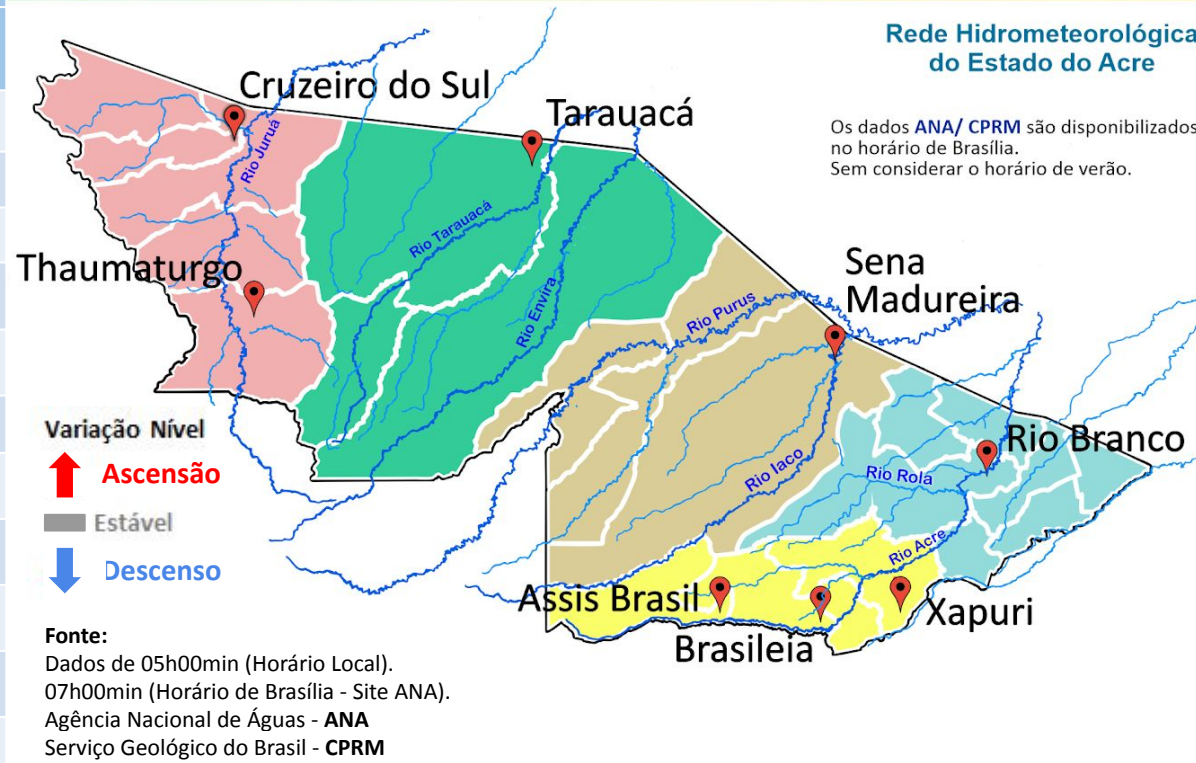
Rede Hidrometeorológica do Estado do Acre

Os dados ANA/ CPRM são disponibilizados no horário de Brasília.
Sem considerar o horário de verão.

Cruzeiro do Sul

Tarauacá

Rio Juruá

Rio Tarauacá

Rio Envira

Thaumaturgo

Sena Madureira

Rio Purus

Rio Iaco

Rio Branco

Rio Rola

Rio Acre

Assis Brasil

Brasileia

Xapuri

Variação Nível
Ascensão
Estável
Descenso

Fonte:
Dados de 05h00min (Horário Local).
07h00min (Horário de Brasília - Site ANA).
Agência Nacional de Águas - ANA
Serviço Geológico do Brasil - CPRM